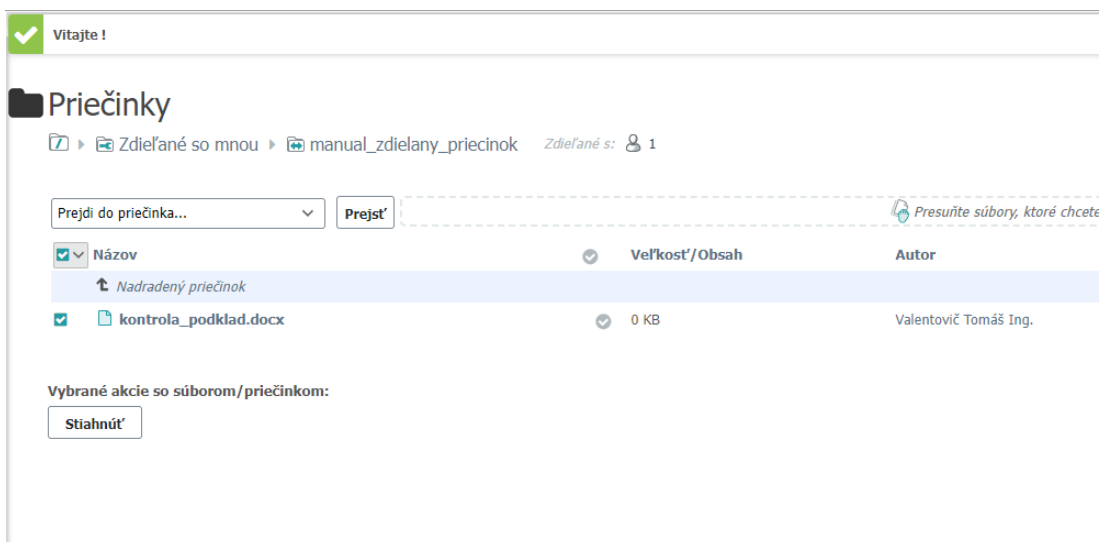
Vitajte !

Priečinky

Zdieľané so mnou ▸ manual_zdielany_priecinok Zdieľané s: 1

Prejdi do priečinka... Prejsť Presuňte súbory, ktoré chcete

| Názov | | Veľkosť/Obsah | Autor |
|---|---|---|---|
| Nadradený priečinok | | | |
| kontrola_podklad.docx | | 0 KB | Valentovič Tomáš Ing. |

Vybrané akcie so súborom/priečinkom:

Stiahnúť